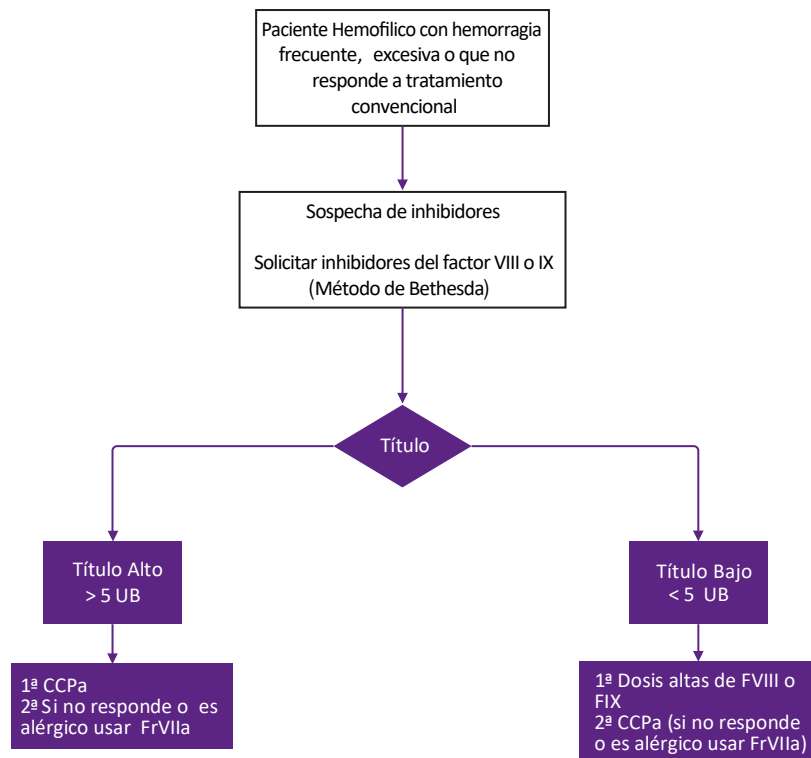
Paciente Hemofilico con hemorragia frecuente, excesiva o que no responde a tratamiento convencional

Sospecha de inhibidores

Solicitar inhibidores del factor VIII o IX (Método de Bethesda)

Título

Título Alto
> 5 UB

Título Bajo
< 5 UB

1ª CCPa
2ª Si no responde o es alérgico usar FrVIIa

1ª Dosis altas de FVIII o FIX
2ª CCPa (si no responde o es alérgico usar FrVIIa)